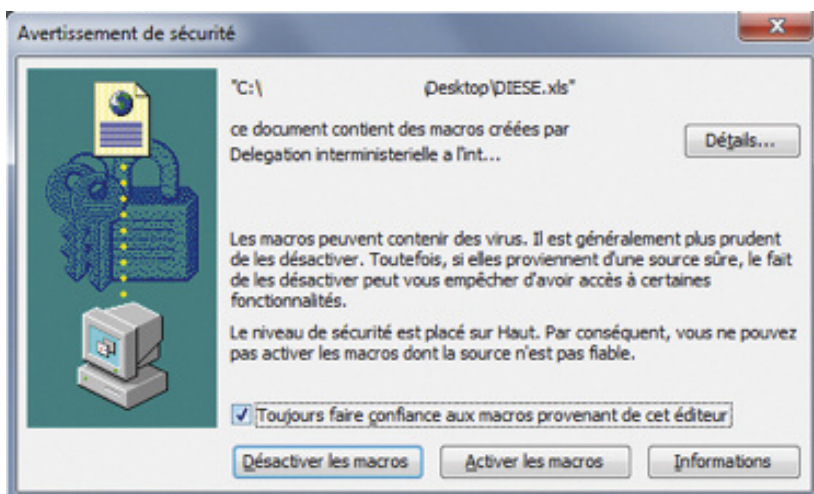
Avertissement de sécurité

"C:\ Desktop\DIESE.xls"

ce document contient des macros créées par Delegation interministerielle a l'int...

Détails...

Les macros peuvent contenir des virus. Il est généralement plus prudent de les désactiver. Toutefois, si elles proviennent d'une source sûre, le fait de les désactiver peut vous empêcher d'avoir accès à certaines fonctionnalités.

Le niveau de sécurité est placé sur Haut. Par conséquent, vous ne pouvez pas activer les macros dont la source n'est pas fiable.

Toujours faire confiance aux macros provenant de cet éditeur

Désactiver les macros

Activer les macros

Informations